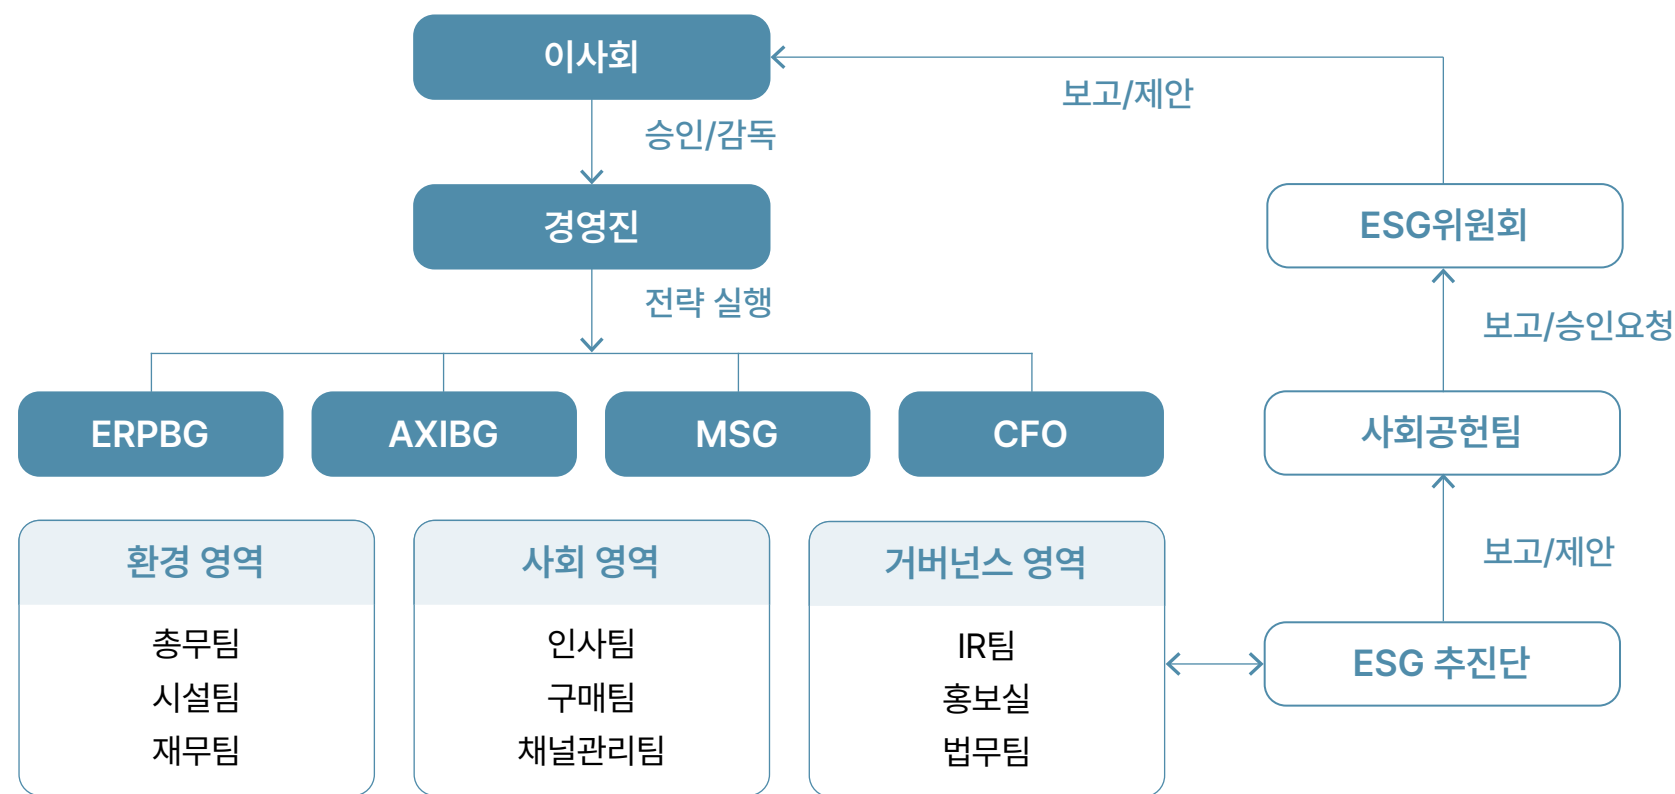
이사회

보고/제안

승인/감독

경영진

ESG위원회

전략 실행

보고/승인요청

ERPBG

AXIBG

MSG

CFO

사회공헌팀

환경 영역

총무팀
시설팀
재무팀

사회 영역

인사팀
구매팀
채널관리팀

거버넌스 영역

IR팀
홍보실
법무팀

보고/제안

ESG 추진단